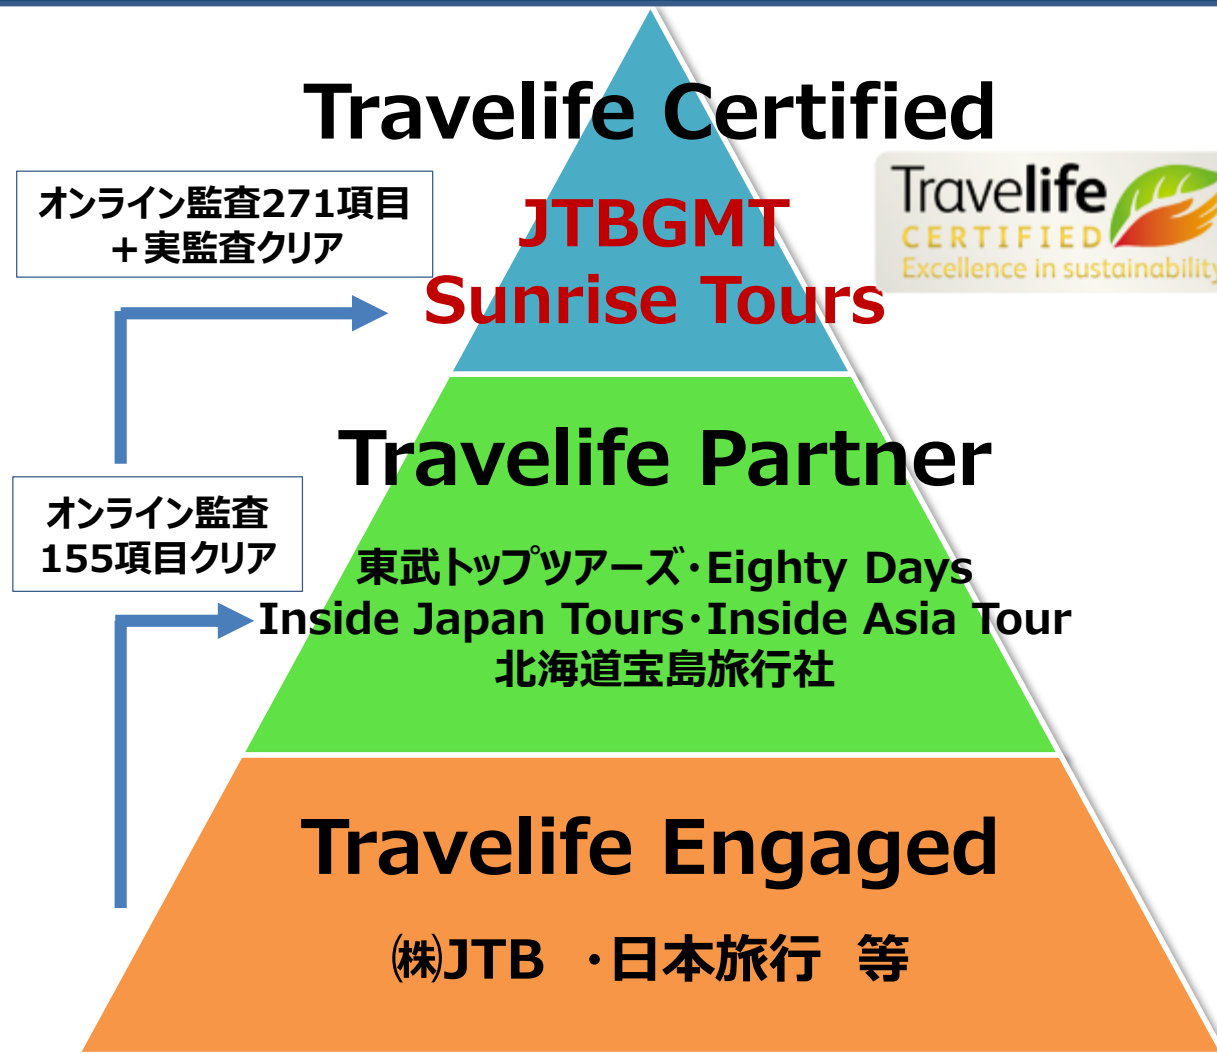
Travelife Certified

オンライン監査271項目
＋実監査クリア

JTBGMT
Sunrise Tours

Travelife
CERTIFIED
Excellence in sustainability

Travelife Partner

オンライン監査
155項目クリア

東武トップツアーズ･Eighty Days
Inside Japan Tours･Inside Asia Tour
北海道宝島旅行社

Travelife Engaged

㈱JTB ･日本旅行 等